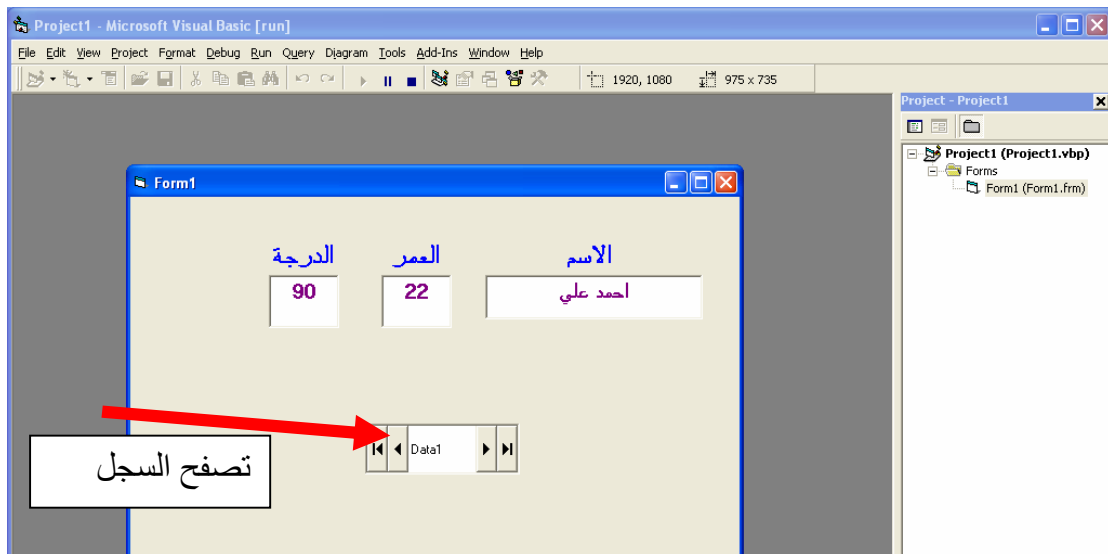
Project1 - Microsoft Visual Basic [run]

File Edit View Project Format Debug Run Query Diagram Tools Add-Ins Window Help

1920, 1080 975 x 735

Form1

الاسم العمر الدرجة

احمد علي 22 90

Data1

تصفح السجل

Project - Project1

Project1 (Project1.vbp)
Forms
Form1 (Form1.frm)